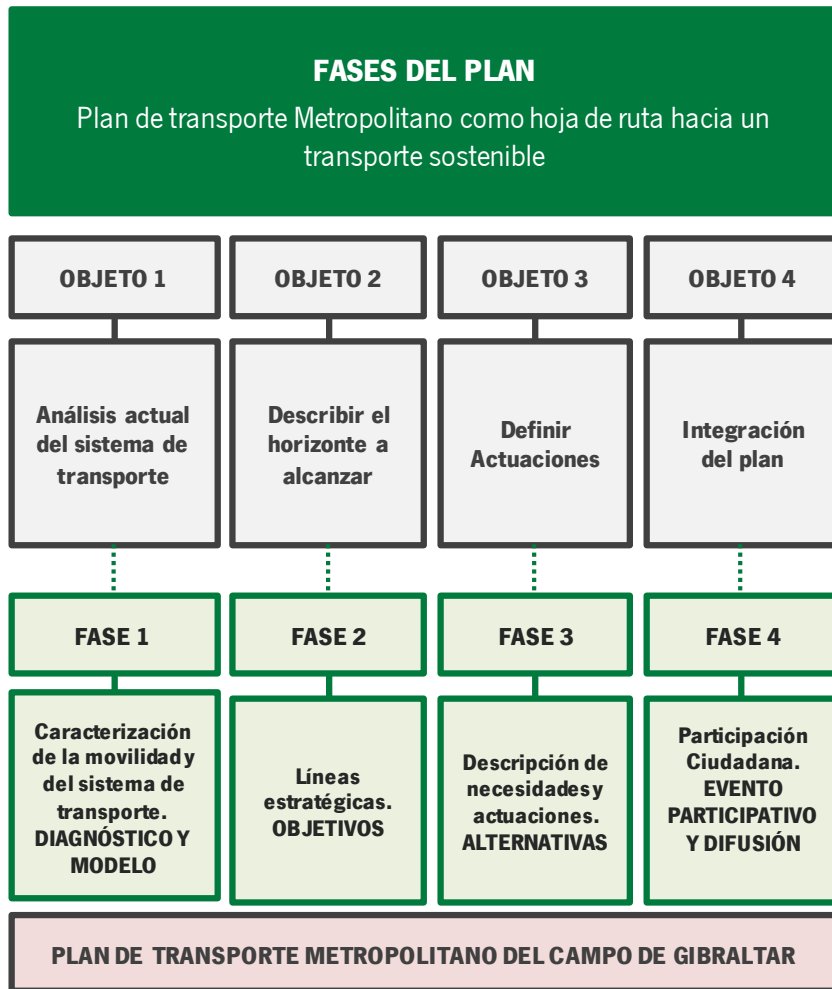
FASES DEL PLAN

Plan de transporte Metropolitano como hoja de ruta hacia un transporte sostenible

OBJETO 1

Análisis actual del sistema de transporte

FASE 1

Caracterización de la movilidad y del sistema de transporte. DIAGNÓSTICO Y MODELO

OBJETO 2

Describir el horizonte a alcanzar

FASE 2

Líneas estratégicas. OBJETIVOS

OBJETO 3

Definir Actuaciones

FASE 3

Descripción de necesidades y actuaciones. ALTERNATIVAS

OBJETO 4

Integración del plan

FASE 4

Participación Ciudadana. EVENTO PARTICIPATIVO Y DIFUSIÓN

PLAN DE TRANSPORTE METROPOLITANO DEL CAMPO DE GIBRALTAR